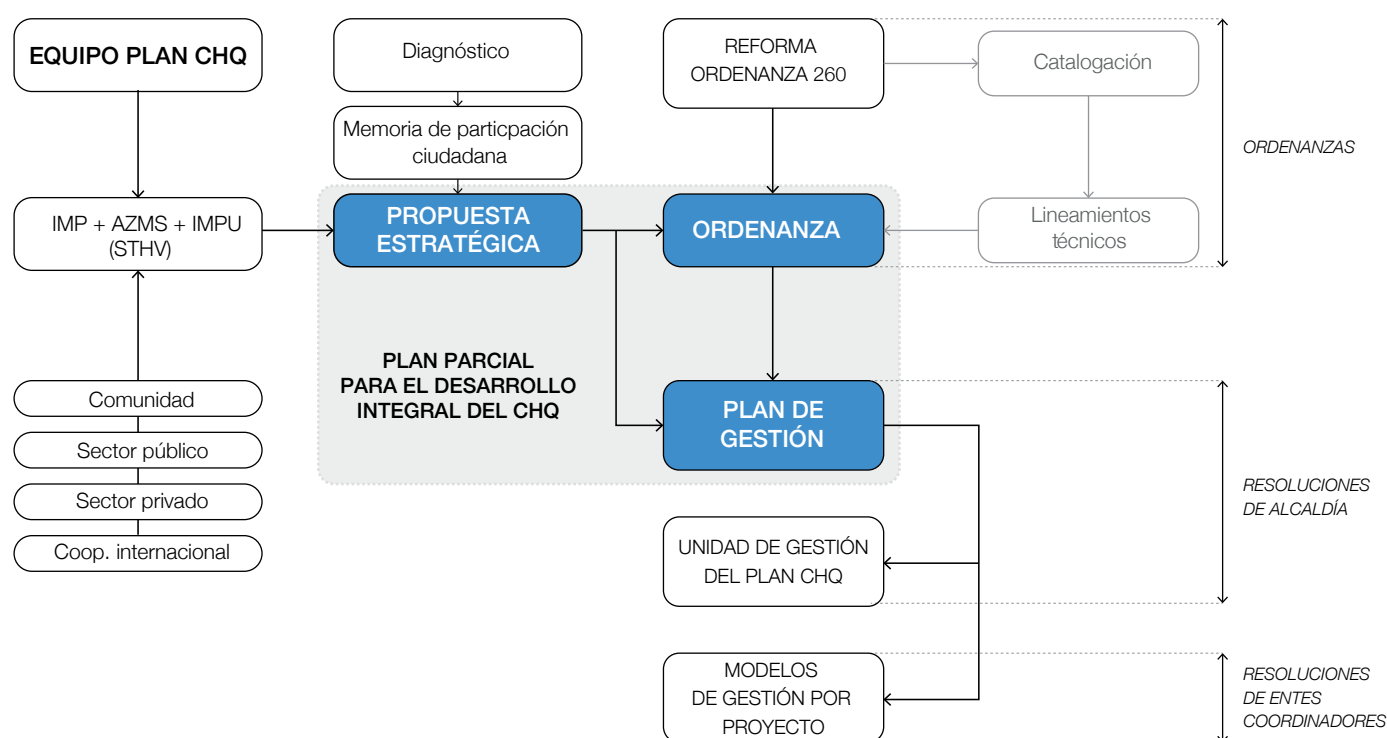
EQUIPO PLAN CHQ

IMP + AZMS + IMPU (STHV)

Comunidad

Sector público

Sector privado

Coop. internacional

Diagnóstico

Memoria de particpación ciudadana

PROPUESTA ESTRATÉGICA

PLAN PARCIAL PARA EL DESARROLLO INTEGRAL DEL CHQ

REFORMA ORDENANZA 260

Catalogación

Lineamientos técnicos

ORDENANZA

PLAN DE GESTIÓN

UNIDAD DE GESTIÓN DEL PLAN CHQ

MODELOS DE GESTIÓN POR PROYECTO

ORDENANZAS

RESOLUCIONES DE ALCALDÍA

RESOLUCIONES DE ENTES COORDINADORES